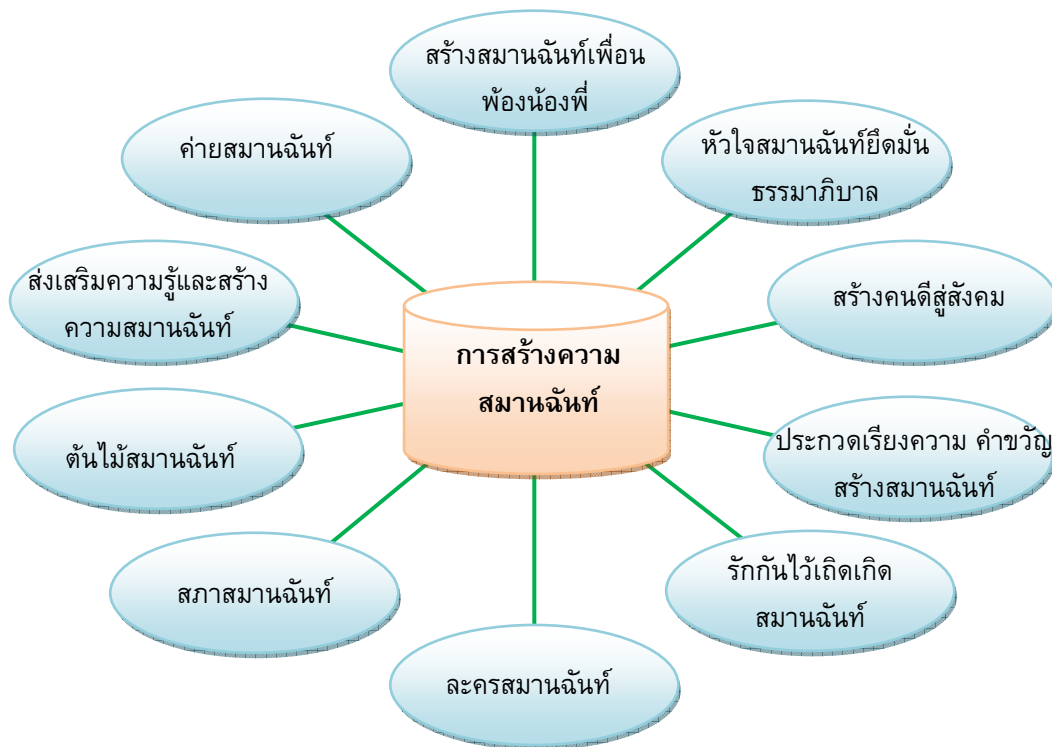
สร้างสมานฉันท์เพื่อน พ้องน้องพี่

ค่ายสมานฉันท์

หัวใจสมานฉันท์ยึดมั่น ธรรมาภิบาล

ส่งเสริมความรู้และสร้าง ความสมานฉันท์

สร้างคนดีสู่สังคม

การสร้างความ สมานฉันท์

ต้นไม้สมานฉันท์

ประกวดเรียงความ คำขวัญ สร้างสมานฉันท์

สภาสมานฉันท์

รักกันไว้เถิดเกิด สมานฉันท์

ละครสมานฉันท์